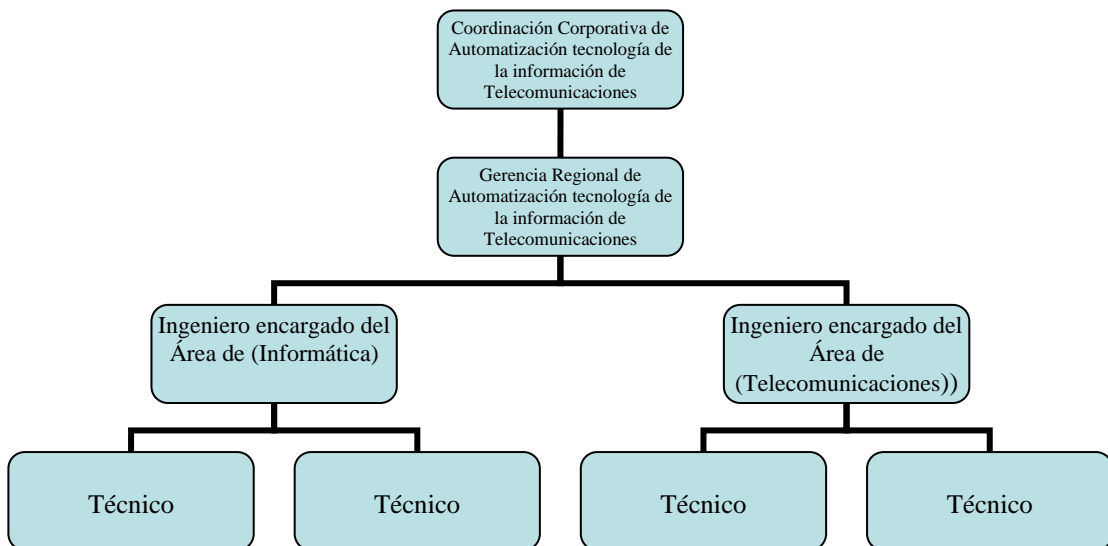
Coordinación Corporativa de Automatización tecnología de la información de Telecomunicaciones

Gerencia Regional de Automatización tecnología de la información de Telecomunicaciones

Ingeniero encargado del Área de (Informática)

Ingeniero encargado del Área de (Telecomunicaciones))

Técnico

Técnico

Técnico

Técnico